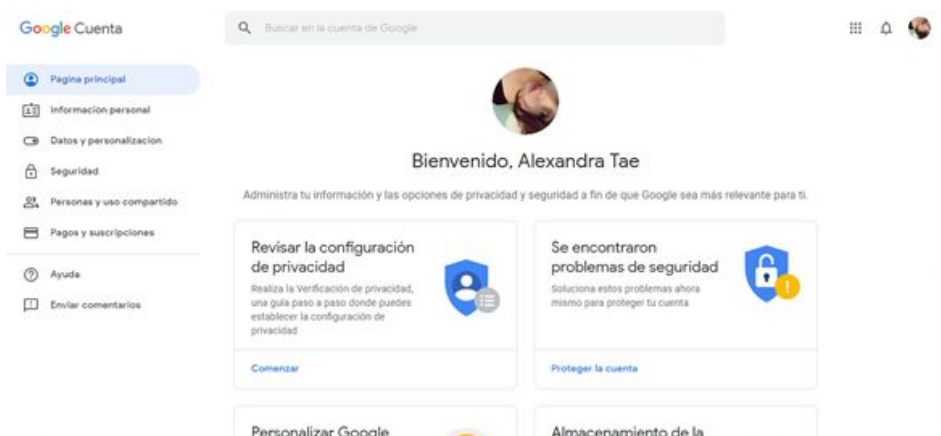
Google Cuenta

Buscar en la cuenta de Google

Pagina principal
Informacion personal
Datos y personalizacion
Seguridad
Personas y uso compartido
Pagos y suscripciones
Ayuda
Enviar comentarios

Bienvenido, Alexandra Tae

Administra tu información y las opciones de privacidad y seguridad a fin de que Google sea más relevante para ti.

Revisar la configuración de privacidad
Realiza la Verificación de privacidad, una guía paso a paso donde puedes establecer la configuración de privacidad
Comenzar

Se encontraron problemas de seguridad
Soluciona estos problemas ahora mismo para proteger tu cuenta
Proteger la cuenta

Personalizar Google

Almacenamiento de la